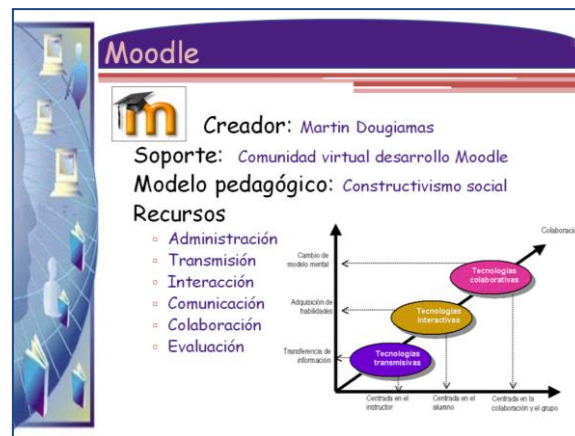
Moodle

Creador: Martin Dougiamas

Soporte: Comunidad virtual desarrollo Moodle

Modelo pedagógico: Constructivismo social

Recursos

- Administración
- Transmisión
- Interacción
- Comunicación
- Colaboración
- Evaluación

Colaboraci

Cambio de modelo mental

Adquisición de habilidades

Transferencia de información

Tecnologías colaborativas

Tecnologías interactivas

Tecnologías transmisivas

Centrada en el instructor

Centrada en el alumno

Centrada en la colaboración y el grupo